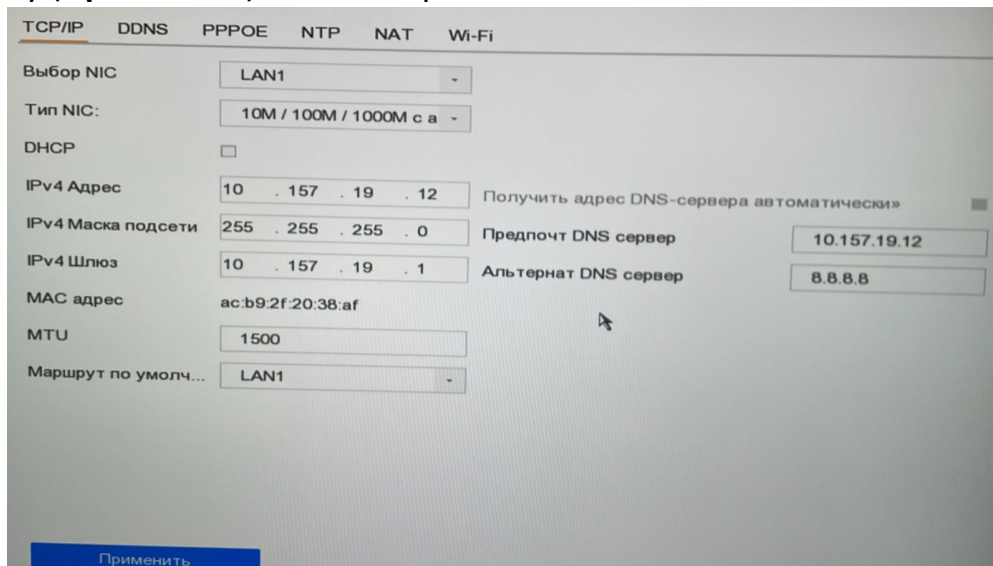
TCP/IP DDNS PPPOE NTP NAT Wi-Fi

Выбор NIC LAN1

Тип NIC: 10M / 100M / 1000M с а

DHCP

IPv4 Адрес 10 . 157 . 19 . 12

Получить адрес DNS-сервера автоматически»

IPv4 Маска подсети 255 . 255 . 255 . 0

Предпочт DNS сервер 10.157.19.12

IPv4 Шлюз 10 . 157 . 19 . 1

Альтернат DNS сервер 8.8.8.8

MAC адрес ac:b9:2f:20:38:af

MTU 1500

Маршрут по умолч... LAN1

Применить